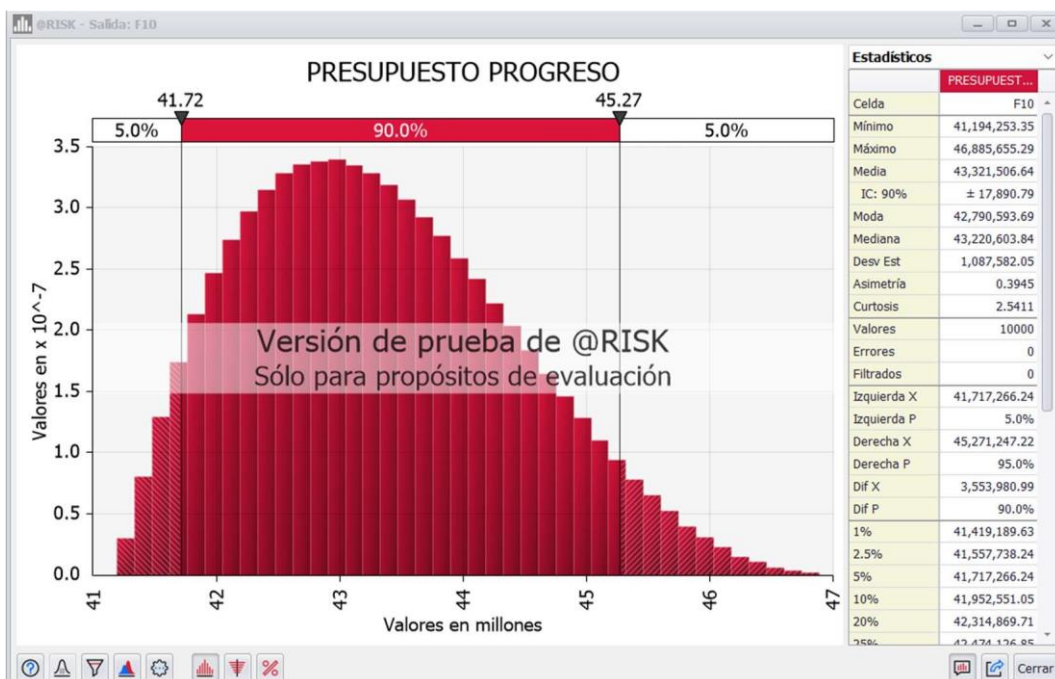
@RISK - Salida: F10

PRESUPUESTO PROGRESO

41.72 45.27

5.0% 90.0% 5.0%

3.5
3.0
2.5
2.0
1.5
1.0
0.5
0.0

Valores en x 10^-7

Versión de prueba de @RISK
Sólo para propósitos de evaluación

41 42 43 44 45 46 47

Valores en millones

Estadísticos

| | PRESUPUEST... |
|---|---|
| Celda | F10 |
| Mínimo | 41,194,253.35 |
| Máximo | 46,885,655.29 |
| Media | 43,321,506.64 |
| IC: 90% | ± 17,890.79 |
| Moda | 42,790,593.69 |
| Mediana | 43,220,603.84 |
| Desv Est | 1,087,582.05 |
| Asimetría | 0.3945 |
| Curtosis | 2.5411 |
| Valores | 10000 |
| Errores | 0 |
| Filtrados | 0 |
| Izquierda X | 41,717,266.24 |
| Izquierda P | 5.0% |
| Derecha X | 45,271,247.22 |
| Derecha P | 95.0% |
| Dif X | 3,553,980.99 |
| Dif P | 90.0% |
| 1% | 41,419,189.63 |
| 2.5% | 41,557,738.24 |
| 5% | 41,717,266.24 |
| 10% | 41,952,551.05 |
| 20% | 42,314,869.71 |
| 25% | 42,474,126.85 |

Cerrar